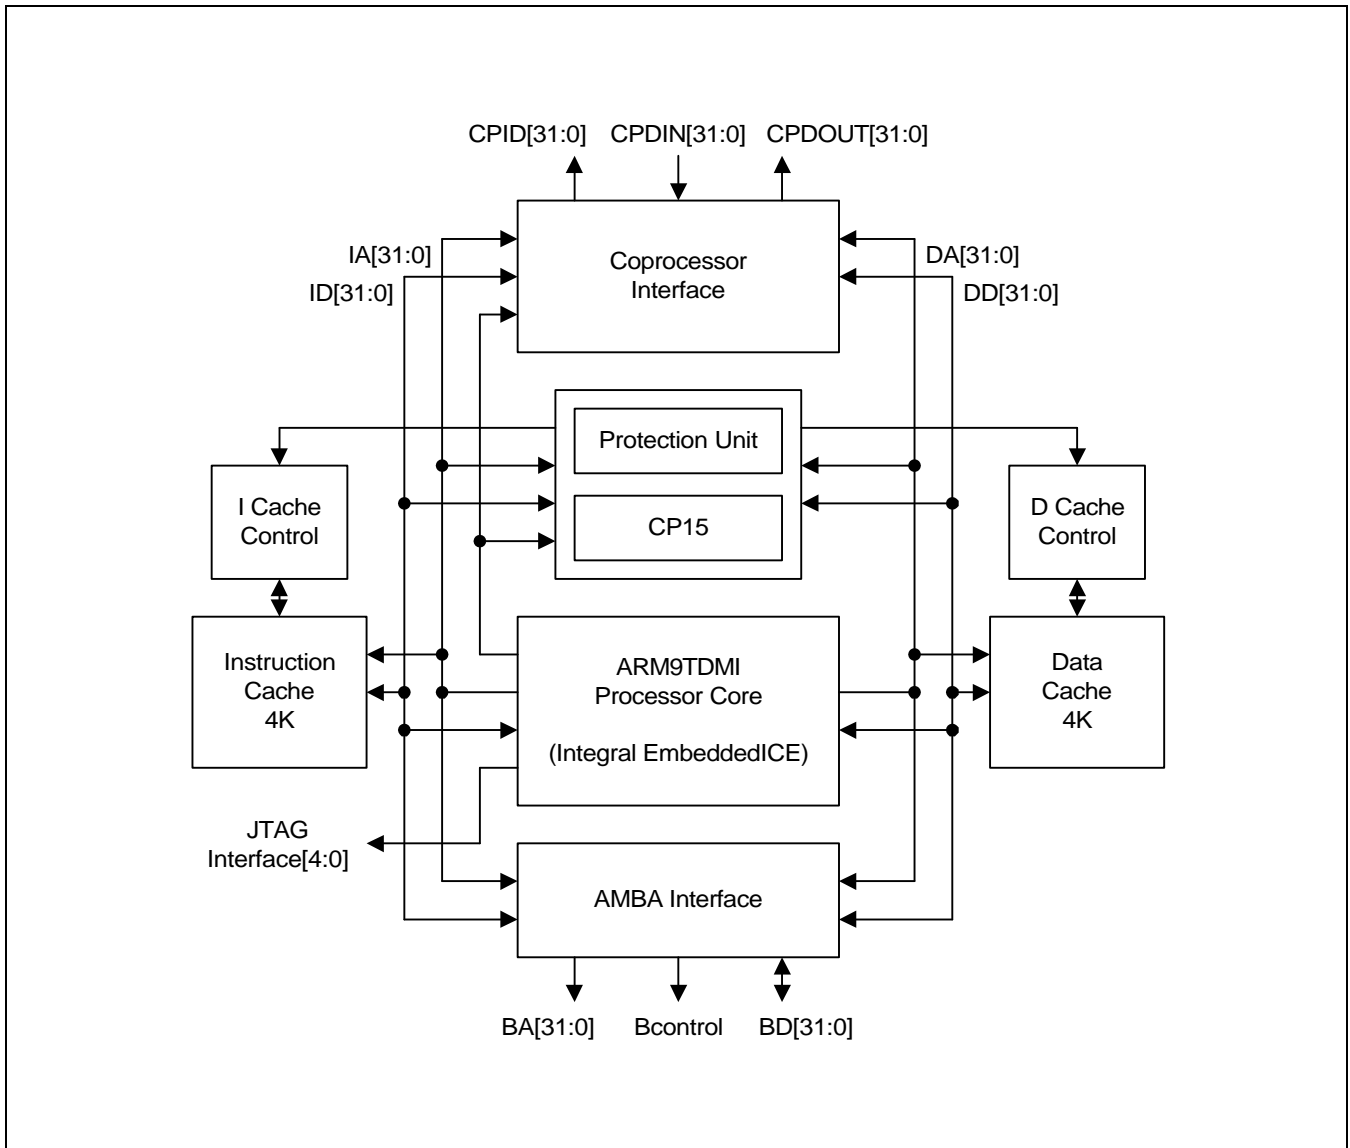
CPID[31:0]
CPDIN[31:0]
CPDOUT[31:0]

IA[31:0]
ID[31:0]

Coprocessor Interface

DA[31:0]
DD[31:0]

Protection Unit

CP15

I Cache Control

D Cache Control

Instruction Cache 4K

ARM9TDMI Processor Core

(Integral EmbeddedICE)

Data Cache 4K

JTAG Interface[4:0]

AMBA Interface

BA[31:0]
Bcontrol
BD[31:0]